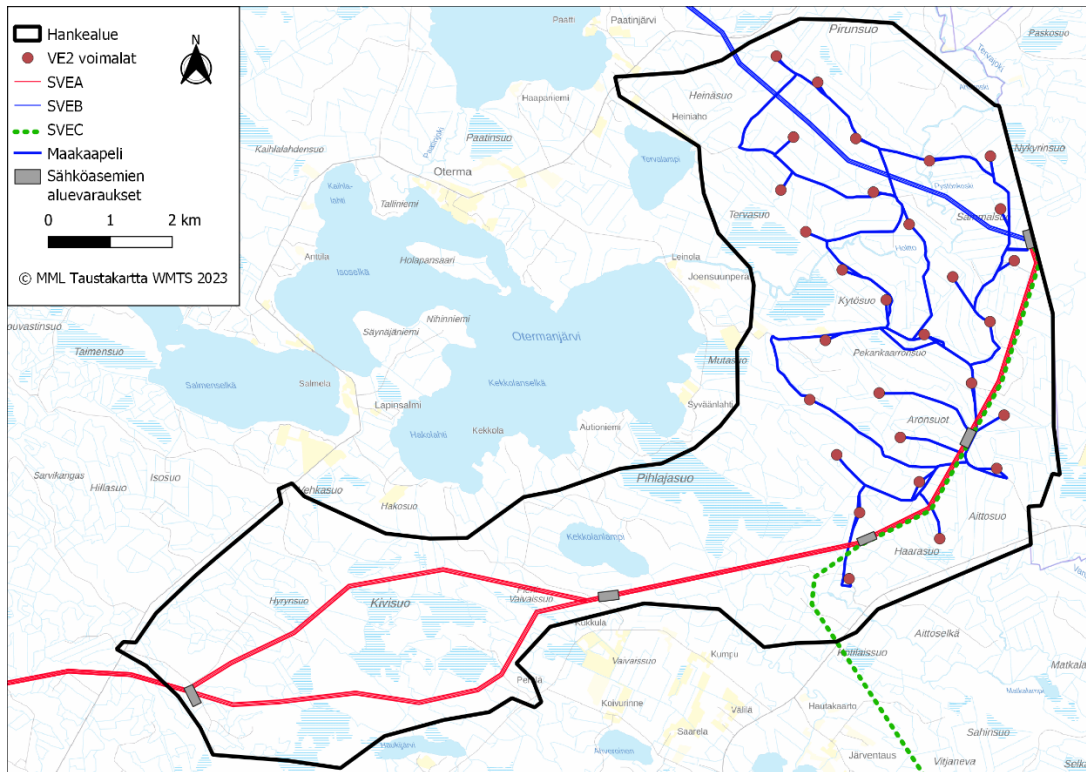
Hankealue
VE2 voimalat
SVEA
SVEB
SVEC
Maakaapeli
Sähköasemien aluevaraukset
N
0 1 2 km
© MML Taustakartta WMTS 2023

Paatti
Paatinjärvi
Pirunsuo
Paskosuo
Tervajoki
Heinäsuo
Haapaniemi
Heiniaho
Paatinsuo
Kaihlalahdensuo
Tervalampi
Nykyrinsuo
Oterma
Kaihlalahti
Tallinniemi
Tervasuo
Saunamaisuo
Isoselkä
Anttila
Holapansaari
Leinola
Joensuunperä
Kytösuo
Nihinniemi
Saynajaniemi
Otermanjärvi
Pekankaarronsuo
Mutasuo
ouvastinsuo
Taimensuo
Salmenselkä
Salmela
Kekkolanselkä
Syväänlahti
Lapinsalmi
Aronsuot
Hakolahti
Kekkola
Autioniemi
Sarvikangas
Hillasuo
Isosuo
Pihlajasuo
Vehkasuo
Aittosuo
Hakosuo
Kekkolanlampi
Haarasuo
Hyrynsuo
Kivisuo
Vaivassuo
Kukkula
Aittoselkä
Kumpu
Heinlahsuo
Matkalampi
Vaivarsuo
Perälä
Kolvurinne
Välilä
Haukakaarto
Sahirisuo
Saarela
Järventaus
Vitjaneva
Selkä
Matkala